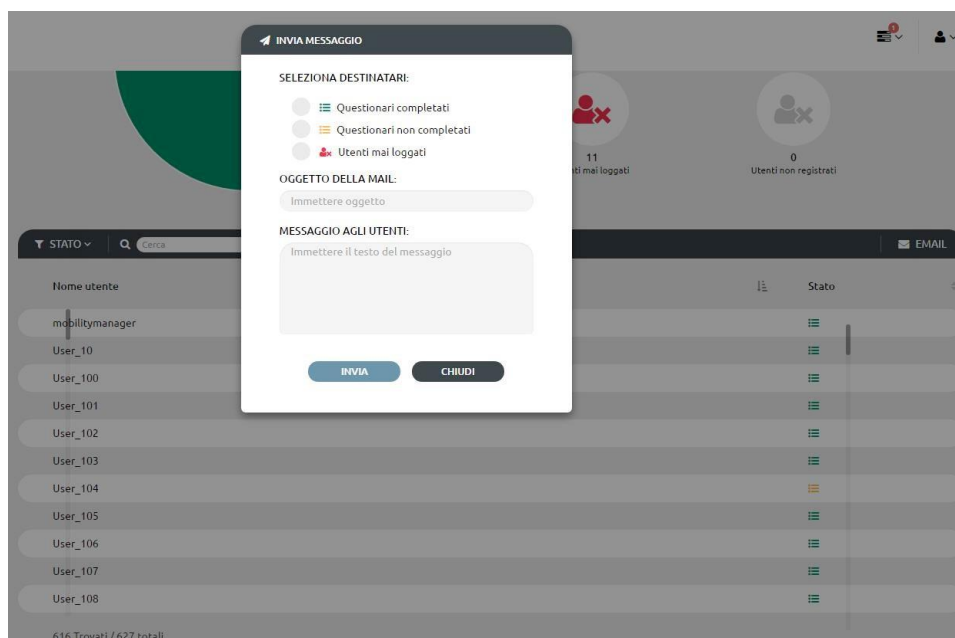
INVIA MESSAGGIO

SELEZIONA DESTINATARI:

Questionari completati

Questionari non completati

Utenti mai loggati

OGGETTO DELLA MAIL:

Immettere oggetto

MESSAGGIO AGLI UTENTI:

Immettere il testo del messaggio

INVIA

CHIUDI

11
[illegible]ti mai loggati

0
Utenti non registrati

STATO

Cerca

EMAIL

Nome utente

Stato

mobilitymanager
User_10
User_100
User_101
User_102
User_103
User_104
User_105
User_106
User_107
User_108

616 Trovati / 627 totali